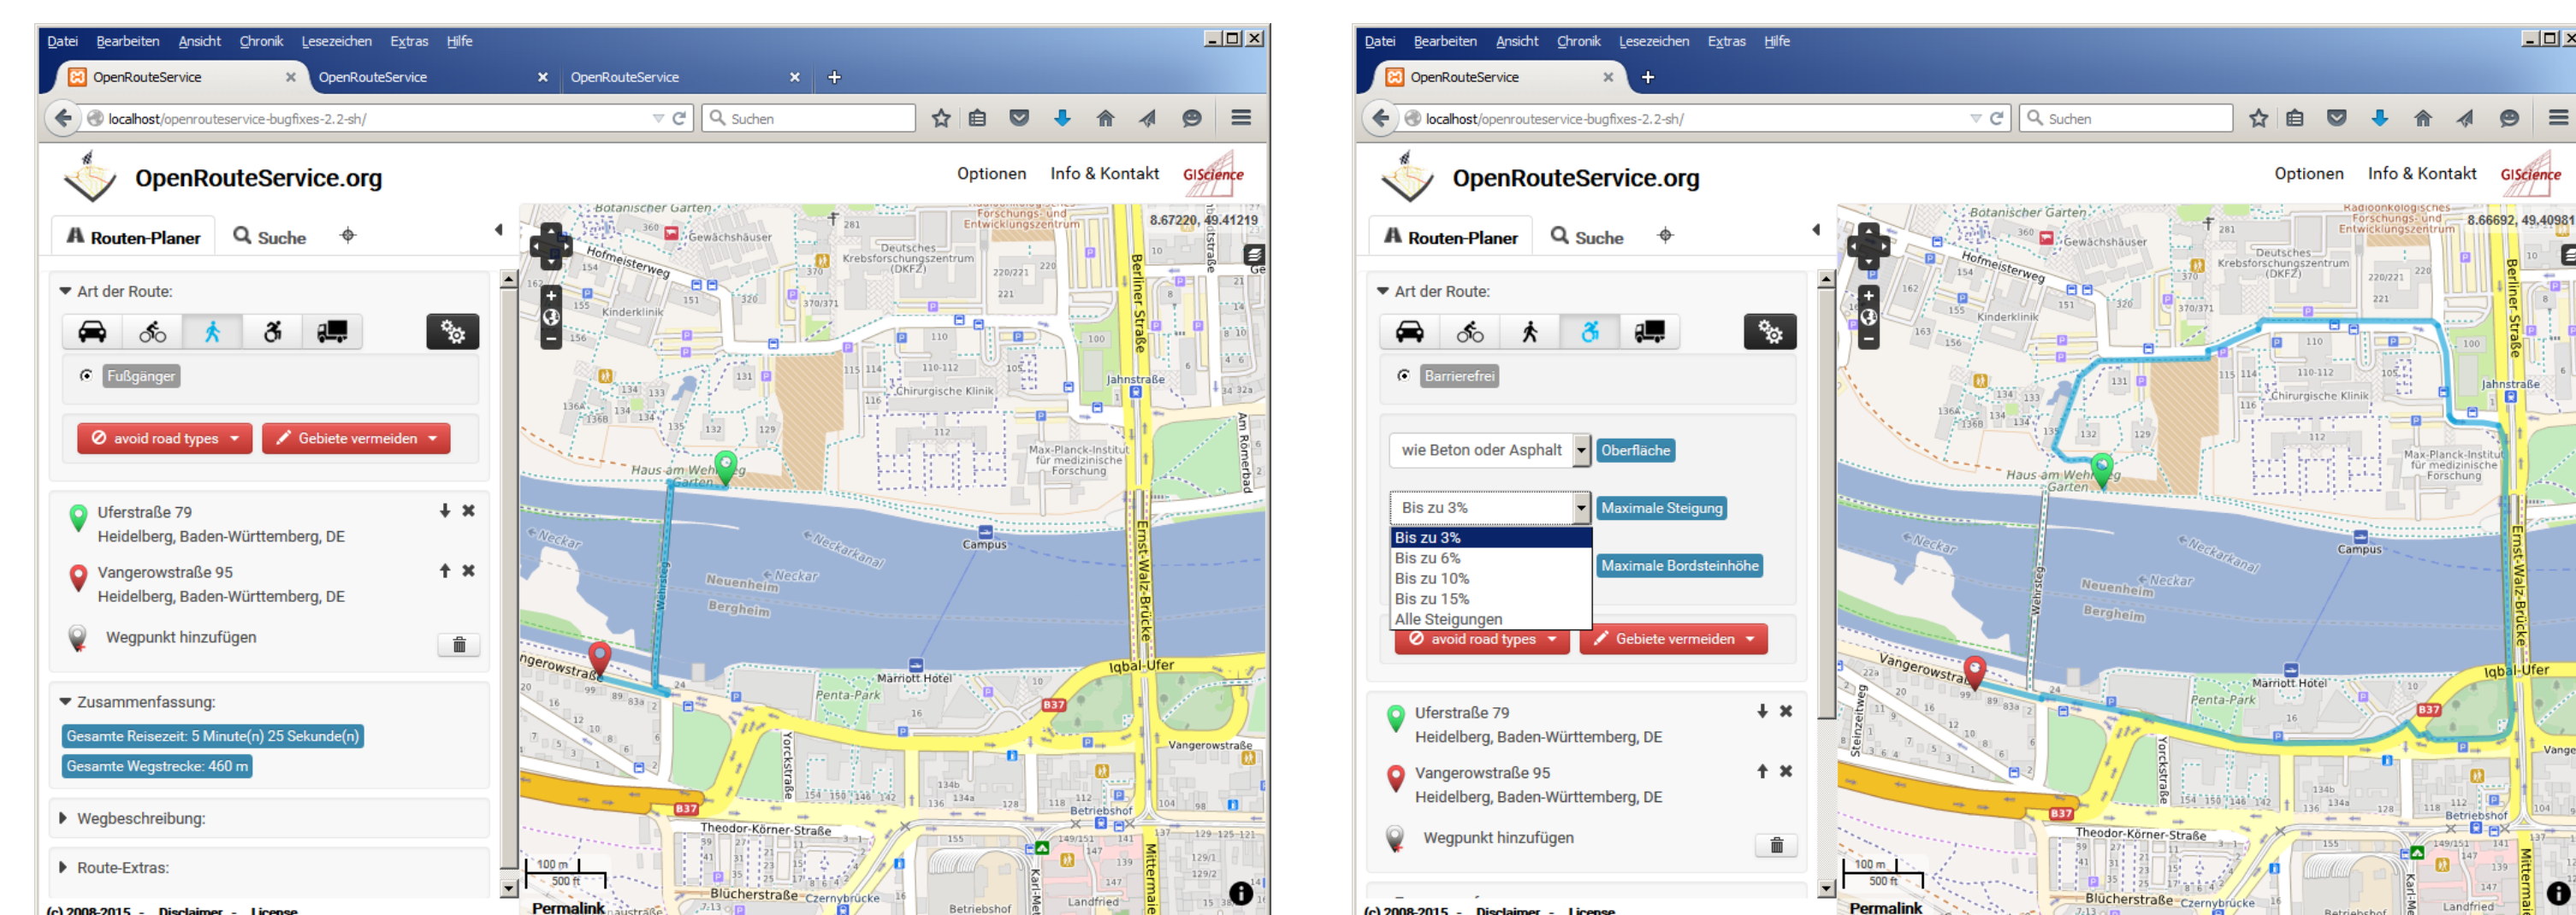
Datei Bearbeiten Ansicht Chronik Lesezeichen Extras Hilfe

OpenRouteService × OpenRouteService × OpenRouteService × +

localhost/openrouteservice-bugfixes-2.2-sh/

Suchen

OpenRouteService.org

Optionen Info & Kontakt GIScience

Routen-Planer Suche

Art der Route:

Fußgänger

avoid road types Gebiete vermeiden

Uferstraße 79
Heidelberg, Baden-Württemberg, DE

Vangerowstraße 95
Heidelberg, Baden-Württemberg, DE

Wegpunkt hinzufügen

Zusammenfassung:

Gesamte Reisezeit: 5 Minute(n) 25 Sekunde(n)

Gesamte Wegstrecke: 460 m

Wegbeschreibung:

Route-Extras:

(c) 2008-2015 - Disclaimer - License

8.67220, 49.41219

Botanischer Garten Gewächshäuser Hofmeisterweg Kinderklinik Deutsches Krebsforschungszentrum (DKFZ) Forschungs- und Entwicklungszentrum Chirurgische Klinik Max-Planck-Institut für medizinische Forschung Berliner Straße Jahnstraße Haus am Wehr Garten Neckar Neckarkanal Neuenheim Bergheim Campus Ernst-Walz-Brücke Wehrsteg Vangerowstraße Marriott Hotel Penta-Park Iqbal-Ufer Yorckstraße Theodor-Körner-Straße Blücherstraße Czernybrücke Betriebshof Landfried Mittermaierstraße Am Römerbad B37 100 m 500 ft Permalink

Datei Bearbeiten Ansicht Chronik Lesezeichen Extras Hilfe

OpenRouteService × +

localhost/openrouteservice-bugfixes-2.2-sh/

Suchen

OpenRouteService.org

Optionen Info & Kontakt GIScience

Routen-Planer Suche

Art der Route:

Barrierefrei

wie Beton oder Asphalt Oberfläche

Bis zu 3% Maximale Steigung

Bis zu 3%
Bis zu 6%
Bis zu 10%
Bis zu 15%
Alle Steigungen

Maximale Bordsteinhöhe

avoid road types Gebiete vermeiden

Uferstraße 79
Heidelberg, Baden-Württemberg, DE

Vangerowstraße 95
Heidelberg, Baden-Württemberg, DE

Wegpunkt hinzufügen

(c) 2008-2015 - Disclaimer - License

8.66692, 49.40981

Radioonkologisches Forschungs- und Entwicklungszentrum Botanischer Garten Gewächshäuser Hofmeisterweg Kinderklinik Deutsches Krebsforschungszentrum (DKFZ) Chirurgische Klinik Max-Planck-Institut für medizinische Forschung Berliner Straße Jahnstraße Haus am Wehr Garten Neckar Neckarkanal Neuenheim Bergheim Campus Ernst-Walz-Brücke Wehrsteg Vangerowstraße Marriott Hotel Penta-Park Iqbal-Ufer Steinzeltweg Yorckstraße Theodor-Körner-Straße Blücherstraße Czernybrücke Betriebshof Landfried B37 100 m 500 ft Permalink